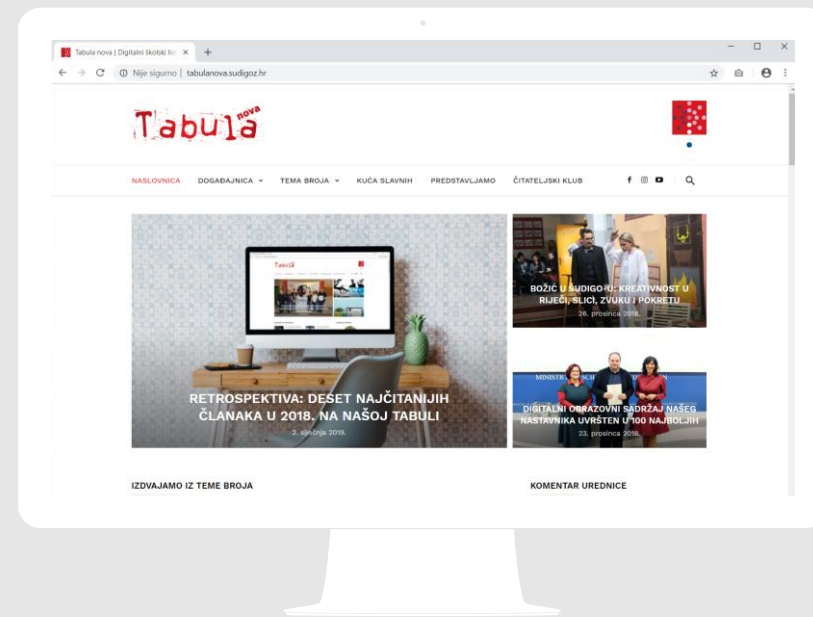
Tabula nova | Digitalni školski list ×

Nije sigurno | tabulanova.sudigoz.hr

Tabula nova

NASLOVNICA DOGAĐAJNICA TEMA BROJA KUĆA SLAVNIH PREDSTAVLJAMO ČITATELJSKI KLUB

Tabula

RETROSPEKTIVA: DESET NAJČITANIJIH ČLANAKA U 2018. NA NAŠOJ TABULI
2. siječnja 2019.

BOŽIĆ U SUDIGO-U: KREATIVNOST U RIJEČI, SLICI, ZVUKU I POKRETU
26. prosinca 2018.

DIGITALNI OBRAZOVNI SADRŽAJ NAŠEG NASTAVNIKA UVRŠTEN U 100 NAJBOLJIH
23. prosinca 2018.

IZDVAJAMO IZ TEME BROJA

KOMENTAR UREDNICE